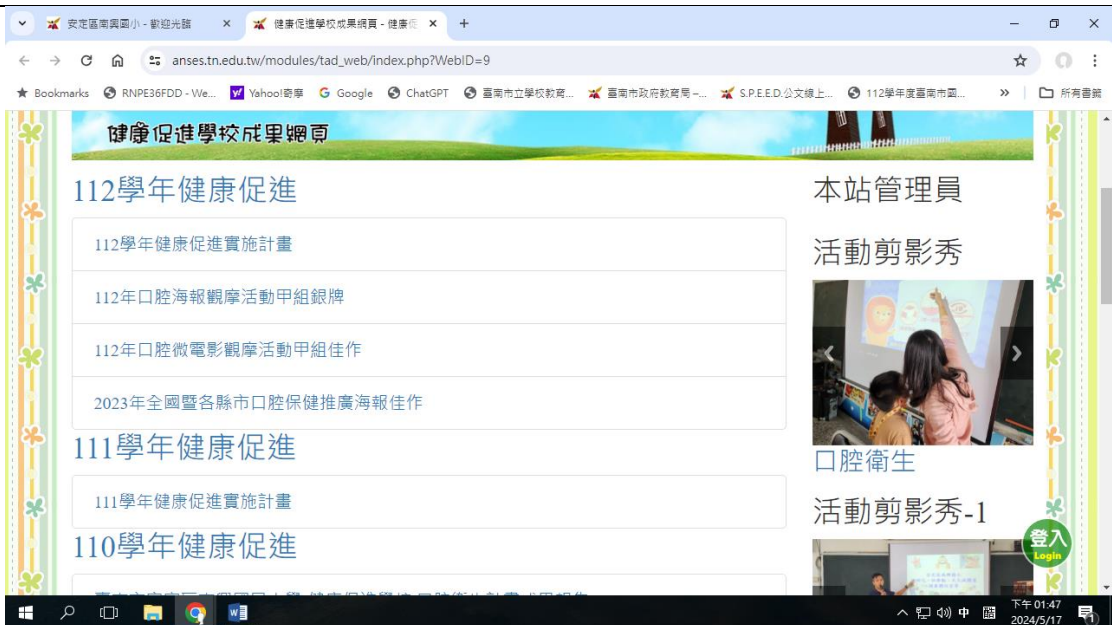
安定區南興國小 - 歡迎光臨 ×
健康促進學校成果網頁 - 健康促 ×
+

anses.tn.edu.tw/modules/tad_web/index.php?WebID=9

Bookmarks RNPE36FDD - We... Yahoo!奇摩 Google ChatGPT 臺南市立學校教育... 臺南市政府教育局 -... S.P.E.E.D.公文線上... 112學年度臺南市國... » 所有書籤

健康促進學校成果網頁

112學年健康促進

112學年健康促進實施計畫

112年口腔海報觀摩活動甲組銀牌

112年口腔微電影觀摩活動甲組佳作

2023年全國暨各縣市口腔保健推廣海報佳作

111學年健康促進

111學年健康促進實施計畫

110學年健康促進

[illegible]

本站管理員

活動剪影秀

口腔衛生

活動剪影秀-1

登入
Login

中
下午 01:47
2024/5/17